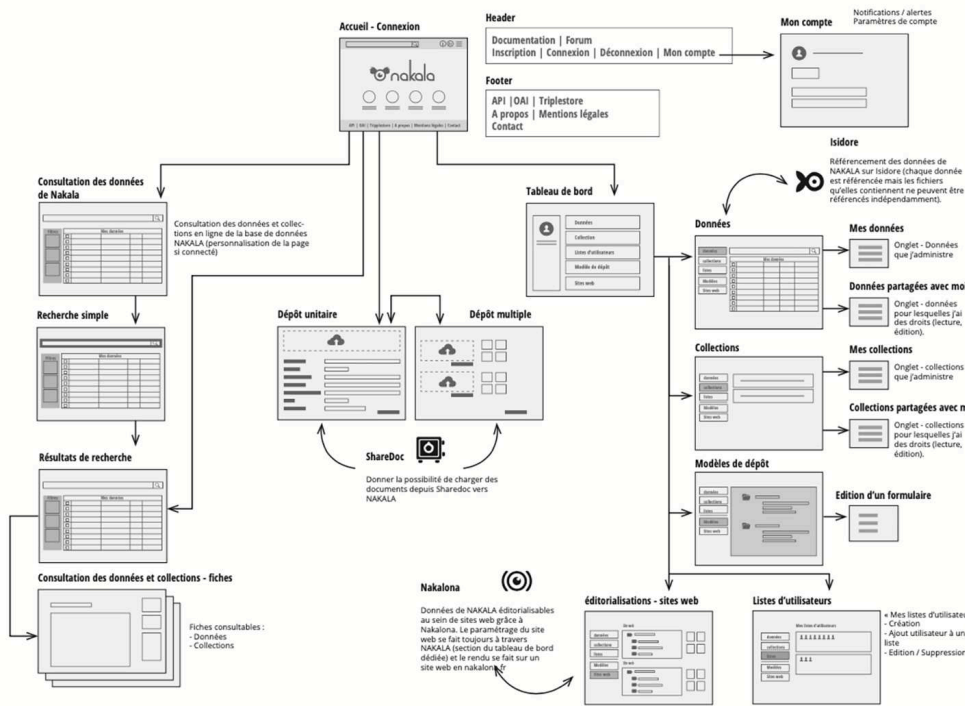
Accueil - Connexion

nakala

API | OAI | Triplestore | A propos | Mentions légales | Contact

Header

Documentation | Forum
Inscription | Connexion | Déconnexion | Mon compte

Footer

API |OAI | Triplestore
A propos | Mentions légales
Contact

Mon compte

Notifications / alertes
Paramètres de compte

Isidore

Référencement des données de NAKALA sur Isidore (chaque donnée est référencée mais les fichiers qu'elles contiennent ne peuvent être référencés indépendamment).

Consultation des données de Nakala

Mes données

Consultation des données et collections en ligne de la base de données NAKALA (personnalisation de la page si connecté)

Tableau de bord

Données
Collection
Listes d'utilisateurs
Modèle de dépôt
Sites web

Données

Mes données

Onglet - Données que j'administre

Données partagées avec mo

Onglet - données pour lesquelles j'ai des droits (lecture, édition).

Recherche simple

Mes données

Dépôt unitaire

Dépôt multiple

Collections

Mes collections

Onglet - collections que j'administre

Collections partagées avec m

Onglet - collections pour lesquelles j'ai des droits (lecture, édition).

ShareDoc

Donner la possibilité de charger des documents depuis Sharedoc vers NAKALA

Résultats de recherche

Mes données

Modèles de dépôt

Edition d'un formulaire

Consultation des données et collections - fiches

Fiches consultables :
- Données
- Collections

Nakalona

Données de NAKALA éditorialisables au sein de sites web grâce à Nakalona. Le paramétrage du site web se fait toujours à travers NAKALA (section du tableau de bord dédiée) et le rendu se fait sur un site web en nakalona.fr

éditorialisations - sites web

Listes d'utilisateurs

Mes listes d'utilisateurs

« Mes listes d'utilisateur
- Création
- Ajout utilisateur à un liste
- Edition / Suppression